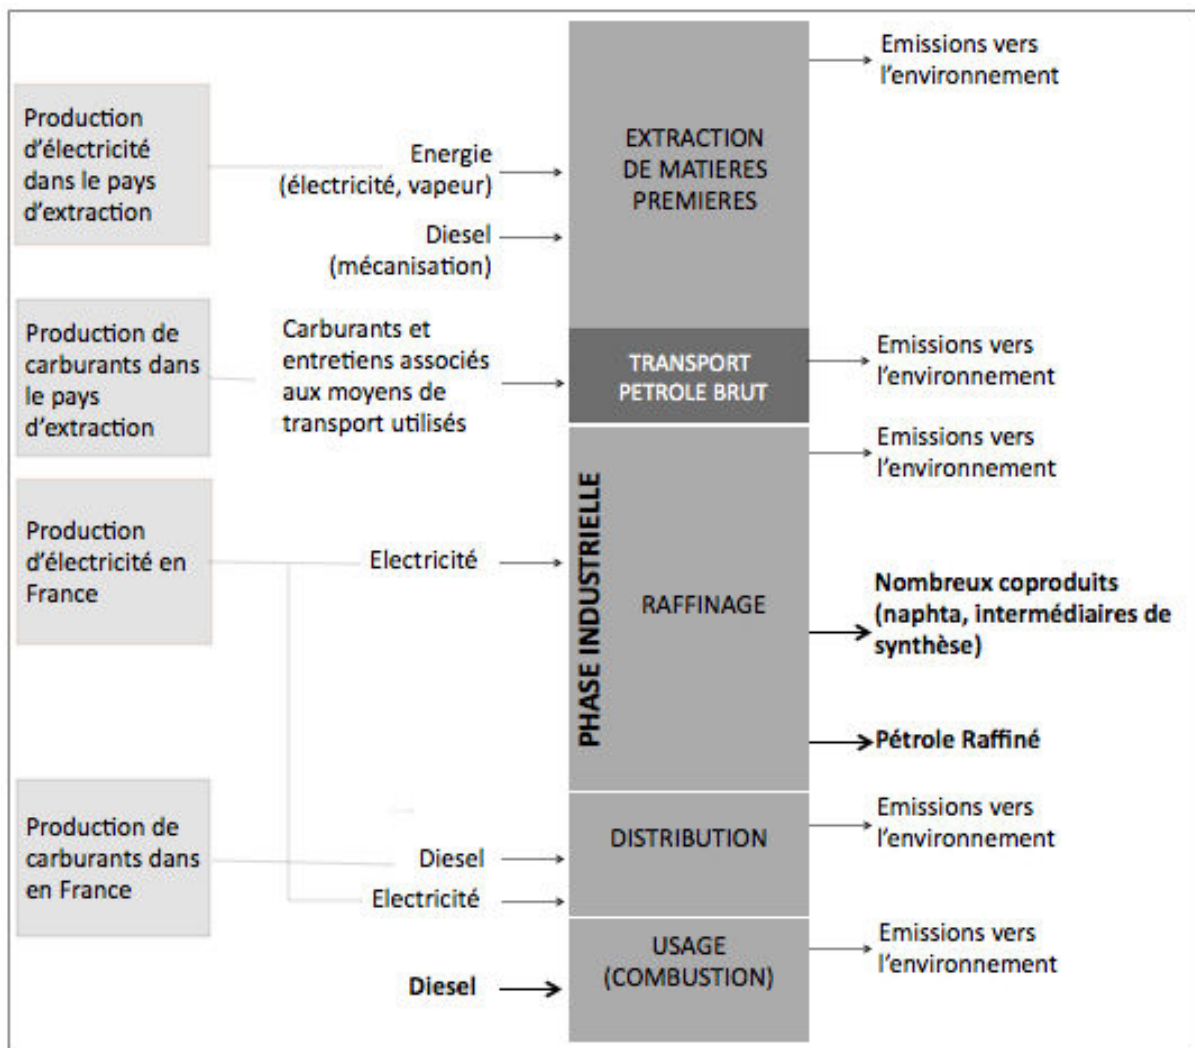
Emissions vers l'environnement

Production d'électricité dans le pays d'extraction

Energie (électricité, vapeur)

Diesel (mécanisation)

EXTRACTION DE MATIERES PREMIERES

Production de carburants dans le pays d'extraction

Carburants et entretiens associés aux moyens de transport utilisés

TRANSPORT PETROLE BRUT

Emissions vers l'environnement

Emissions vers l'environnement

Production d'électricité en France

Electricité

PHASE INDUSTRIELLE

RAFFINAGE

Nombreux coproduits (naphta, intermédiaires de synthèse)

Pétrole Raffiné

Production de carburants dans en France

Diesel

Electricité

DISTRIBUTION

Emissions vers l'environnement

Diesel

USAGE (COMBUSTION)

Emissions vers l'environnement